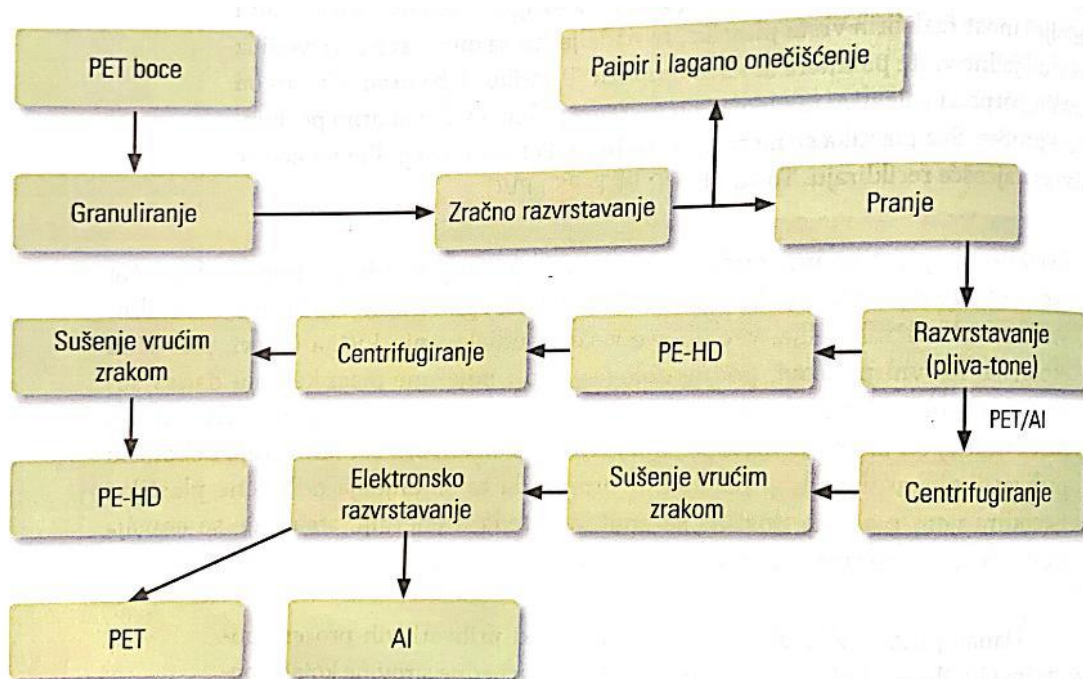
PET boce

Paipir i lagano onečišćenje

Granuliranje

Zračno razvrstavanje

Pranje

Sušenje vrućim zrakom

Centrifugiranje

PE-HD

Razvrstavanje (pliva-tone)

PET/Al

PE-HD

Elektronsko razvrstavanje

Sušenje vrućim zrakom

Centrifugiranje

PET

Al